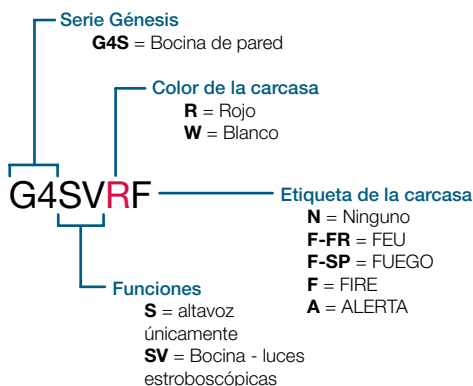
Serie Génesis
G4S = Bocina de pared

Color de la carcasa
R = Rojo
W = Blanco

G4SVRF

Etiqueta de la carcasa
N = Ninguno
F-FR = FEU
F-SP = FUEGO
F = FIRE
A = ALERTA

Funciones
S = altavoz únicamente
SV = Bocina - luces estroboscópicas